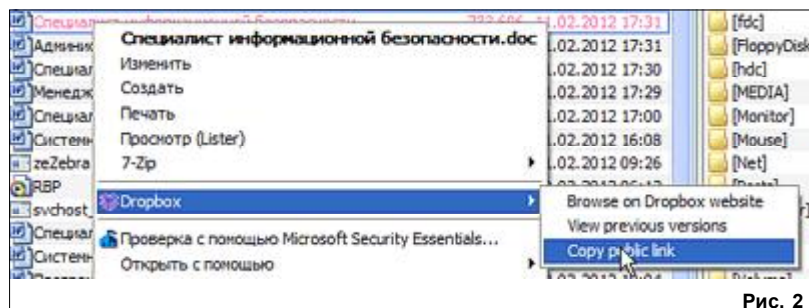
Специалист информационной безопасности 722 606 14.02.2012 17:31
Админис
Специал
Менедж
Специал
Систем
zeZebra
RBP
svchost
Специал
Систем

Специалист информационной безопасности.doc
Изменить
Создать
Печать
Просмотр (Lister)
7-Zip
Dropbox
Проверка с помощью Microsoft Security Essentials...
Открыть с помощью

.02.2012 17:31
.02.2012 17:30
.02.2012 17:29
.02.2012 17:00
.02.2012 16:08
.02.2012 09:26

Browse on Dropbox website
View previous versions
Copy public link

[fdc]
[FloppyDisk
[hdc]
[MEDIA]
[Monitor]
[Mouse]
[Net]

Рис. 2